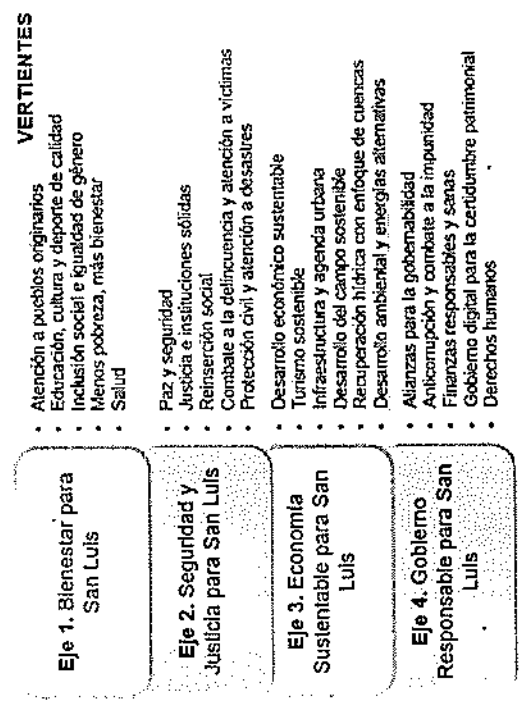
VERTIENTES

Eje 1. Bienestar para San Luis

- Atención a pueblos originarios
- Educación, cultura y deporte de calidad
- Inclusión social e igualdad de género
- Menos pobreza, más bienestar
- Salud

Eje 2. Seguridad y Justicia para San Luis

- Paz y seguridad
- Justicia e instituciones sólidas
- Reinserción social
- Combate a la delincuencia y atención a víctimas
- Protección civil y atención a desastres

Eje 3. Economía Sustentable para San Luis

- Desarrollo económico sustentable
- Turismo sostenible
- Infraestructura y agenda urbana
- Desarrollo del campo sostenible
- Recuperación hídrica con enfoque de cuencas
- Desarrollo ambiental y energías alternativas

Eje 4. Gobierno Responsable para San Luis

- Alianzas para la gobernabilidad
- Anticorrupción y combate a la impunidad
- Finanzas responsables y sanas
- Gobierno digital para la certidumbre patrimonial
- Derechos humanos